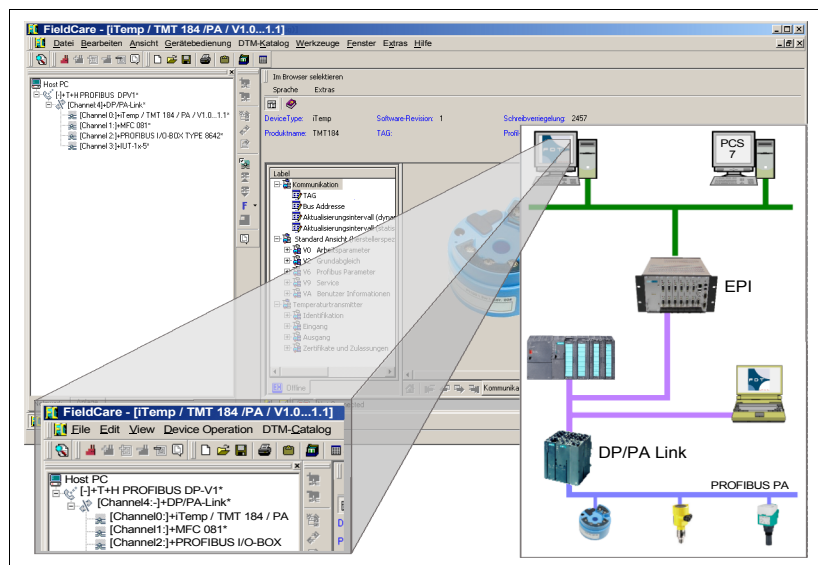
FieldCare - [iTemp / TMT 184 /PA / V1.0...1.1]
Datei Bearbeiten Ansicht Gerätebedienung DTM-Katalog Werkzeuge Fenster Extras Hilfe

Host PC
[-]+T+H PROFIBUS DPV1*
[Channel4]+DP/PA-Link*
[Channel 0:]+iTemp / TMT 184 / PA / V1.0...1.1*
[Channel 1:]+MFC 081*
[Channel 2:]+PROFIBUS I/O-BOX TYPE 8642*
[Channel 3:]+IUT-1x5*

Im Browser selektieren
Sprache Extras
DeviceType: iTemp Software-Revision: 1 Schreibverriegelung: 2457
Produktname: TMT184 TAG: Profi

Label
Kommunikation
TAG
Bus Addresse
Aktualisierungsintervall (dyna
Aktualisierungsintervall (stati
Standard Ansicht (Herstellerspez
V0 Arbeitsparameter
V2 Grundabgleich
V6 Profibus Parameter
V9 Service
VA Benutzer Informationen
Temperaturtransmitter
Identifikation
Eingang
Ausgang
Zertifikate und Zulassungen
Offline
Kommunika

PCS 7
EPI
DP/PA Link
PROFIBUS PA

FieldCare - [iTemp / TMT 184 /PA / V1.0...1.1]
File Edit View Device Operation DTM-Catalog
Host PC
[-]+T+H PROFIBUS DP-V1*
[Channel4:-]+DP/PA-Link*
[Channel0:]+iTemp / TMT 184 / PA
[Channel1:]+MFC 081*
[Channel2:]+PROFIBUS I/O-BOX